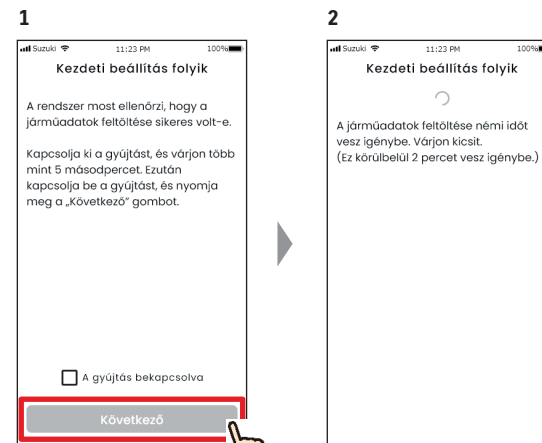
1

Suzuki 11:23 PM 100%

Kezdeti beállítás folyik

A rendszer most ellenőrzi, hogy a járműadatok feltöltése sikeres volt-e.

Kapcsolja ki a gyújtást, és várjon több mint 5 másodpercet. Ezután kapcsolja be a gyújtást, és nyomja meg a „Következő" gombot.

A gyújtás bekapcsolva

Következő

2

Suzuki 11:23 PM 100%

Kezdeti beállítás folyik

A járműadatok feltöltése némi időt vesz igénybe. Várjon kicsit.
(Ez körülbelül 2 percet vesz igénybe.)